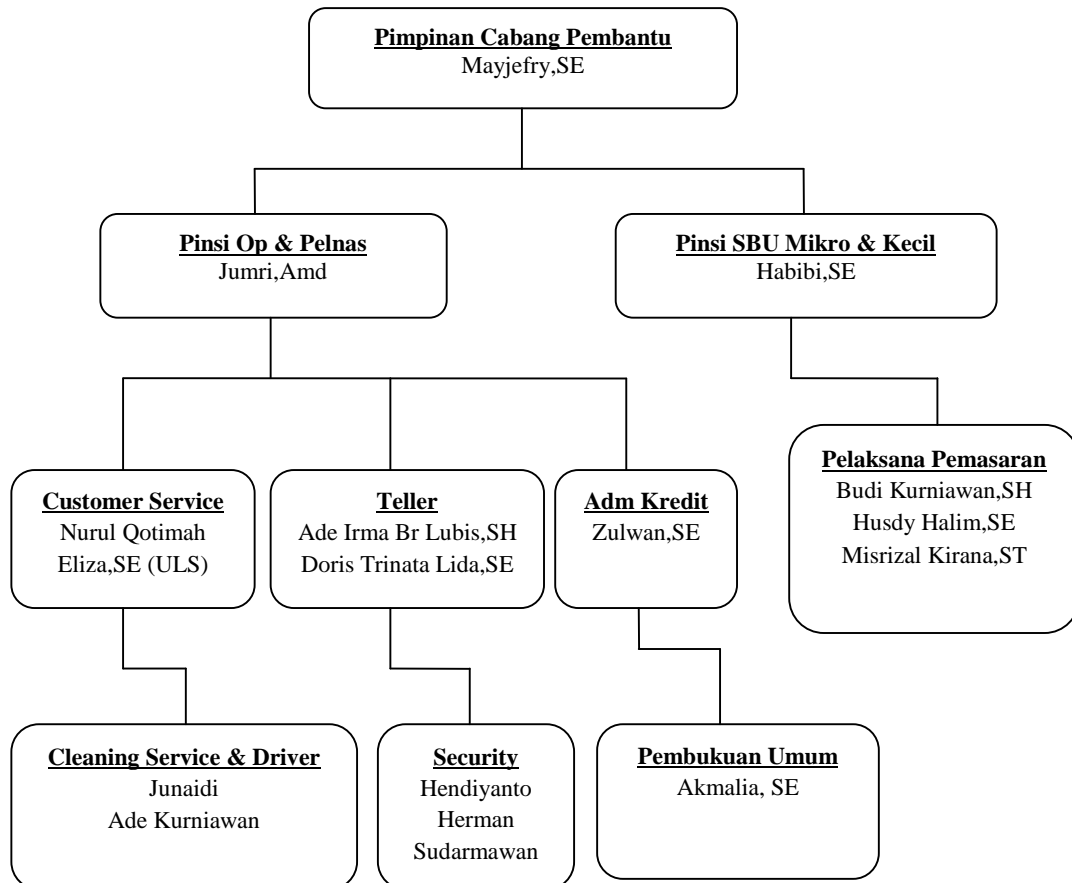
Pimpinan Cabang Pembantu
Mayjefry,SE

Pinsi Op & Pelnas
Jumri,Amd

Pinsi SBU Mikro & Kecil
Habibi,SE

Customer Service
Nurul Qotimah
Eliza,SE (ULS)

Teller
Ade Irma Br Lubis,SH
Doris Trinata Lida,SE

Adm Kredit
Zulwan,SE

Pelaksana Pemasaran
Budi Kurniawan,SH
Husdy Halim,SE
Misrizal Kirana,ST

Cleaning Service & Driver
Junaidi
Ade Kurniawan

Security
Hendiyanto
Herman
Sudarmawan

Pembukuan Umum
Akmalia, SE